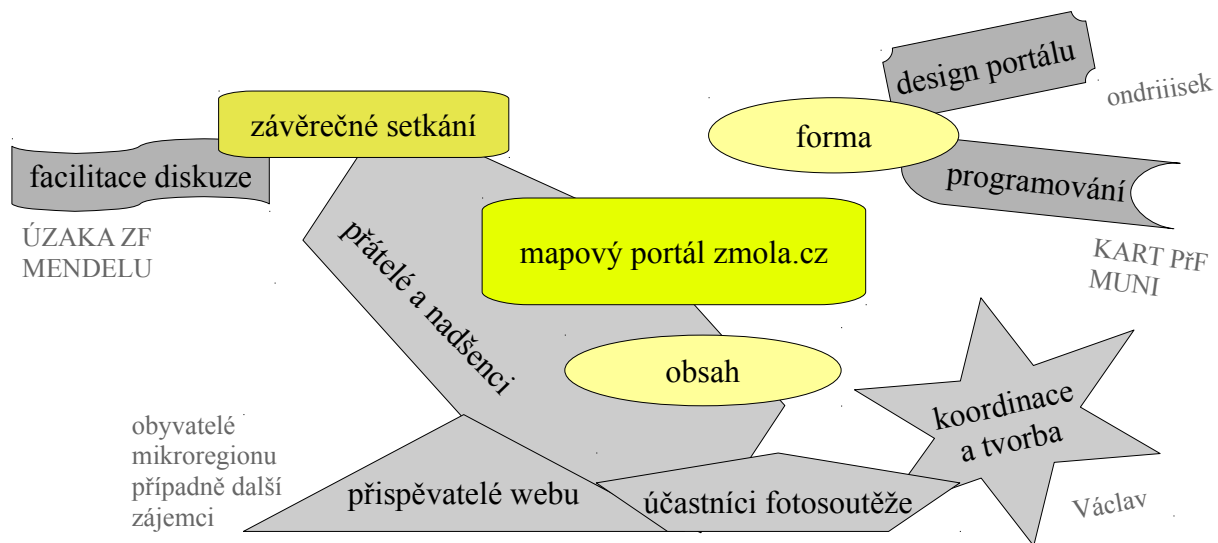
design portálu

ondriiisek

závěrečné setkání

forma

facilitace diskuze

programování

ÚZAKA ZF MENDELU

přátelé a nadšenci

mapový portál zmola.cz

KART PřF MUNI

obsah

koordinace a tvorba

obyvatelé mikroregionu případně další zájemci

přispěvatelé webu

účastníci fotosoutěže

Václav